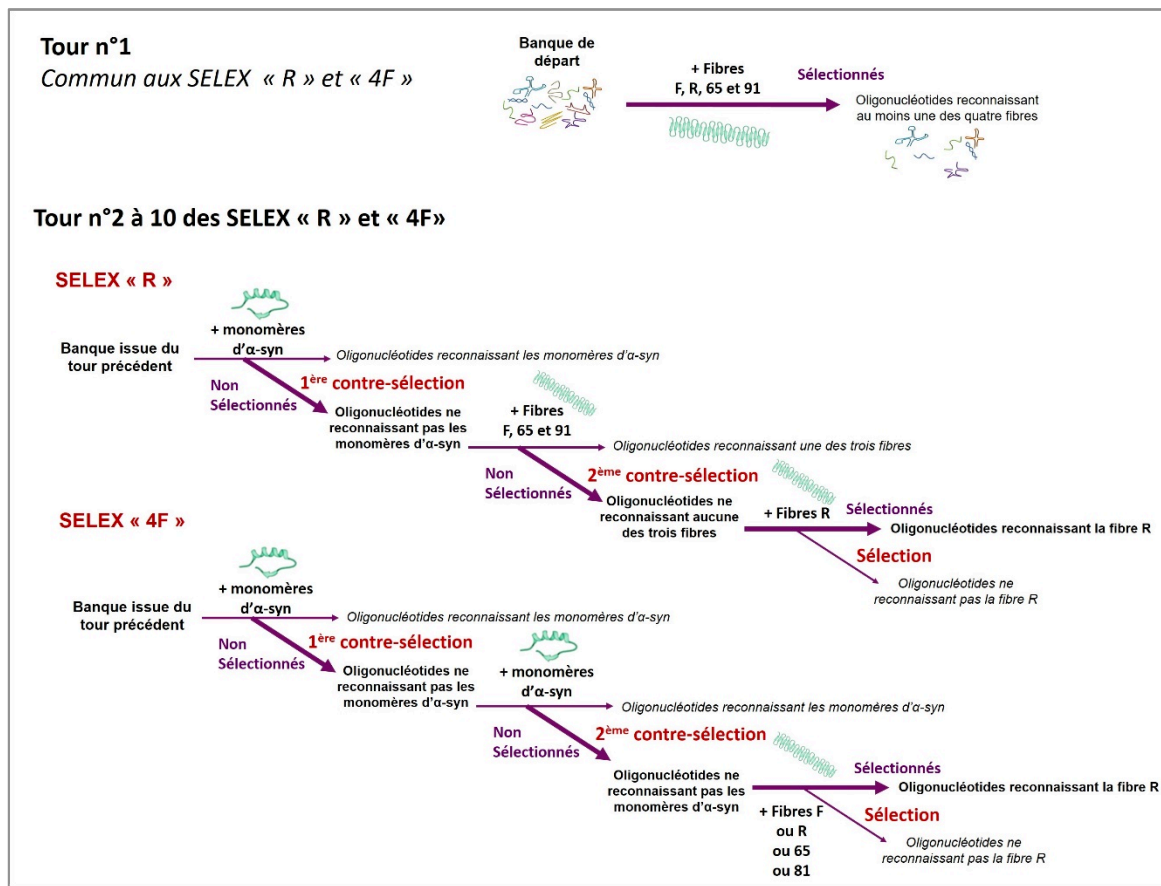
Tour n°1
Commun aux SELEX « R » et « 4F »

Banque de départ

+ Fibres
F, R, 65 et 91

Sélectionnés

Oligonucléotides reconnaissant au moins une des quatre fibres

Tour n°2 à 10 des SELEX « R » et « 4F»

SELEX « R »

+ monomères d'α-syn

Banque issue du tour précédent

Oligonucléotides reconnaissant les monomères d'α-syn

Non Sélectionnés

1ère contre-sélection

Oligonucléotides ne reconnaissant pas les monomères d'α-syn

+ Fibres
F, 65 et 91

Oligonucléotides reconnaissant une des trois fibres

Non Sélectionnés

2ème contre-sélection

Oligonucléotides ne reconnaissant aucune des trois fibres

+ Fibres R

Sélectionnés

Oligonucléotides reconnaissant la fibre R

Sélection

Oligonucléotides ne reconnaissant pas la fibre R

SELEX « 4F »

+ monomères d'α-syn

Banque issue du tour précédent

Oligonucléotides reconnaissant les monomères d'α-syn

Non Sélectionnés

1ère contre-sélection

Oligonucléotides ne reconnaissant pas les monomères d'α-syn

+ monomères d'α-syn

Oligonucléotides reconnaissant les monomères d'α-syn

Non Sélectionnés

2ème contre-sélection

Oligonucléotides ne reconnaissant pas les monomères d'α-syn

Sélectionnés

Oligonucléotides reconnaissant la fibre R

+ Fibres F ou R ou 65 ou 81

Sélection

Oligonucléotides ne reconnaissant pas la fibre R